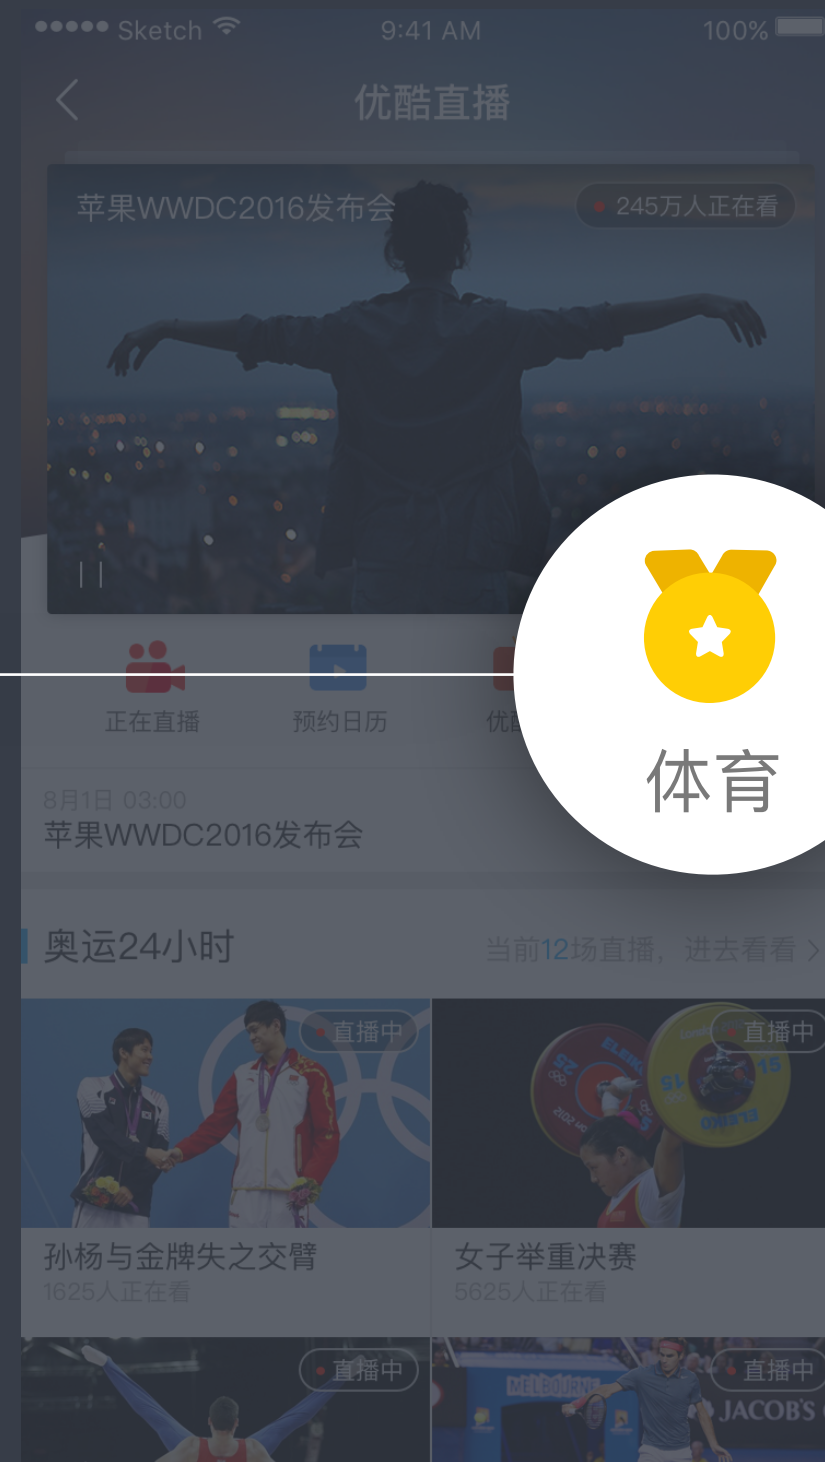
●●●●● Sketch 9:41 AM 100%

优酷直播

苹果WWDC2016发布会
245万人正在看

体育

正在直播
预约日历
优

8月1日 03:00
苹果WWDC2016发布会

奥运24小时
当前12场直播，进去看看 >

直播中
孙杨与金牌失之交臂
1625人正在看

直播中
女子举重决赛
5625人正在看

直播中

直播中
MELBOURNE
JACOB'S